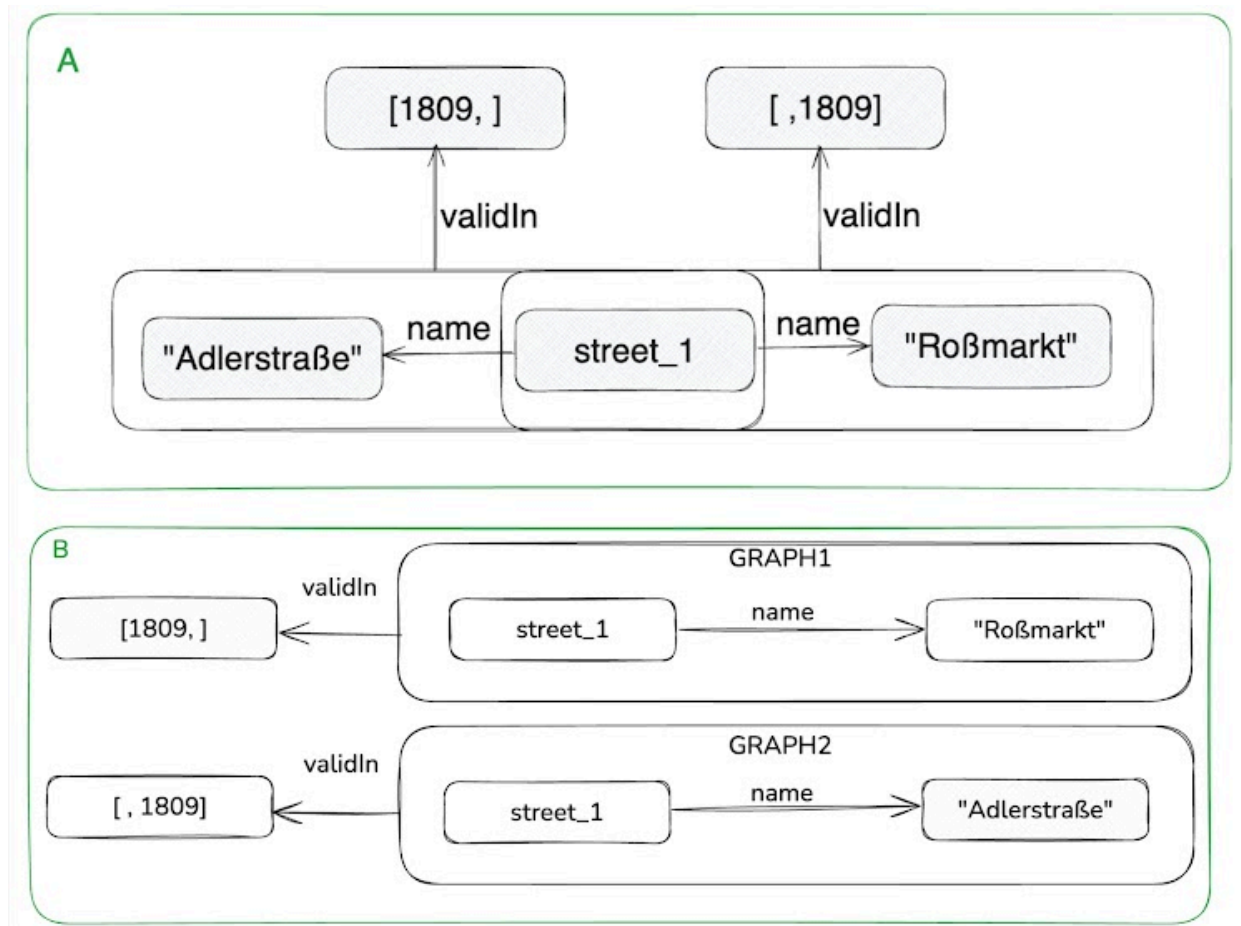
A

[1809, ]

[ ,1809]

validIn

validIn

"Adlerstraße"

name

street_1

name

"Roßmarkt"

B

validIn

GRAPH1

[1809, ]

street_1

name

"Roßmarkt"

validIn

GRAPH2

[ , 1809]

street_1

name

"Adlerstraße"